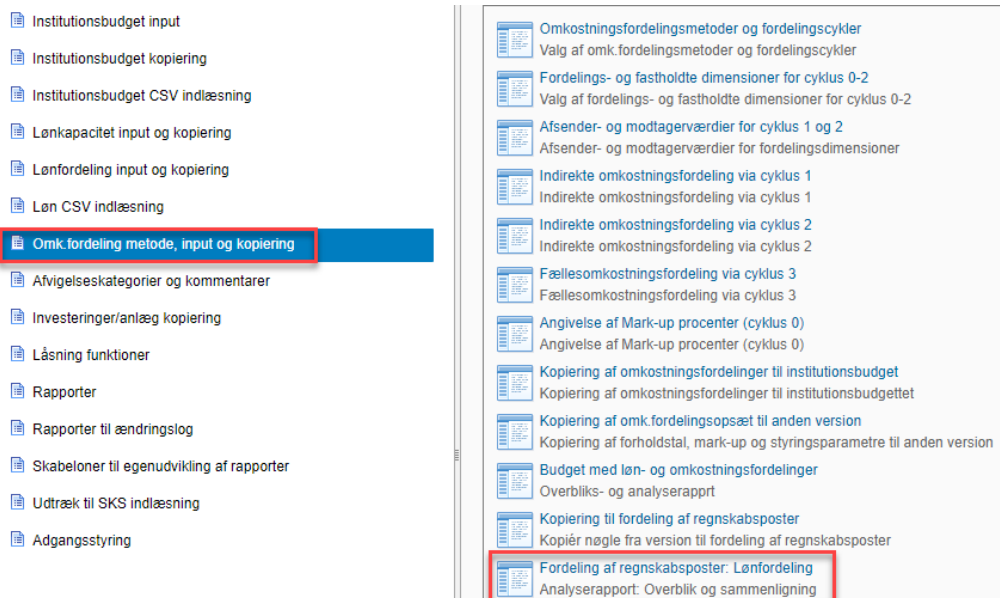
Institutionsbudget input
Institutionsbudget kopiering
Institutionsbudget CSV indlæsning
Lønkapacitet input og kopiering
Lønfordeling input og kopiering
Løn CSV indlæsning
Omk.fordeling metode, input og kopiering
Afvigelseskategorier og kommentarer
Investeringer/anlæg kopiering
Låsning funktioner
Rapporter
Rapporter til ændringslog
Skabeloner til egenudvikling af rapporter
Udtræk til SKS indlæsning
Adgangsstyring

Omkostningsfordelingsmetoder og fordelingscykler
Valg af omk.fordelingsmetoder og fordelingscykler

Fordelings- og fastholdte dimensioner for cyklus 0-2
Valg af fordelings- og fastholdte dimensioner for cyklus 0-2

Afsender- og modtagerværdier for cyklus 1 og 2
Afsender- og modtagerværdier for fordelingsdimensioner

Indirekte omkostningsfordeling via cyklus 1
Indirekte omkostningsfordeling via cyklus 1

Indirekte omkostningsfordeling via cyklus 2
Indirekte omkostningsfordeling via cyklus 2

Fællesomkostningsfordeling via cyklus 3
Fællesomkostningsfordeling via cyklus 3

Angivelse af Mark-up procenter (cyklus 0)
Angivelse af Mark-up procenter (cyklus 0)

Kopiering af omkostningsfordelinger til institutionsbudget
Kopiering af omkostningsfordelinger til institutionsbudgettet

Kopiering af omk.fordelingsopsæt til anden version
Kopiering af forholdstal, mark-up og styringsparametre til anden version

Budget med løn- og omkostningsfordelinger
Overbliks- og analyserappt

Kopiering til fordeling af regnskabsposter
Kopiér nøgle fra version til fordeling af regnskabsposter

Fordeling af regnskabsposter: Lønfordeling
Analyserapport: Overblik og sammenligning